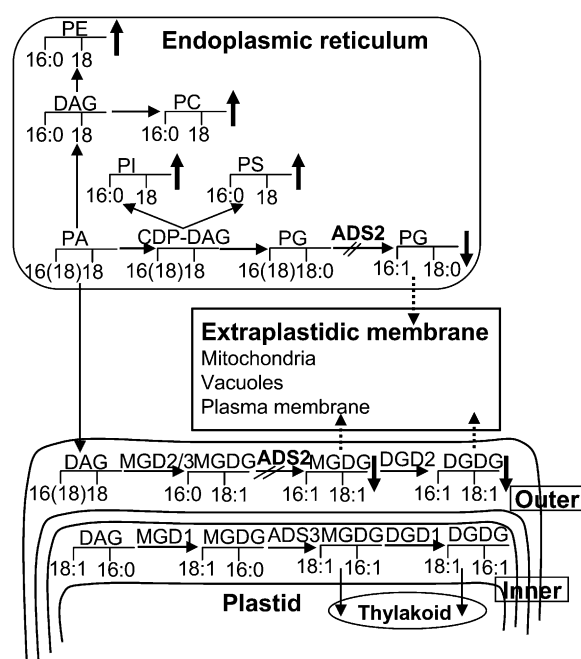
Endoplasmic reticulum

PE
16:0 18

DAG
16:0 18

PC
16:0 18

PI
16:0 18

PS
16:0 18

PA
16(18)18

CDP-DAG
16(18)18

PG
16(18)18:0

ADS2

PG
16:1 18:0

Extraplastidic membrane
Mitochondria
Vacuoles
Plasma membrane

DAG
16(18)18

MGD2/3

MGDG
16:0 18:1

ADS2

MGDG
16:1 18:1

DGD2

DGDG
16:1 18:1

Outer

DAG
18:1 16:0

MGD1

MGDG
18:1 16:0

ADS3

MGDG
18:1 16:1

DGD1

DGDG
18:1 16:1

Inner

Plastid

Thylakoid